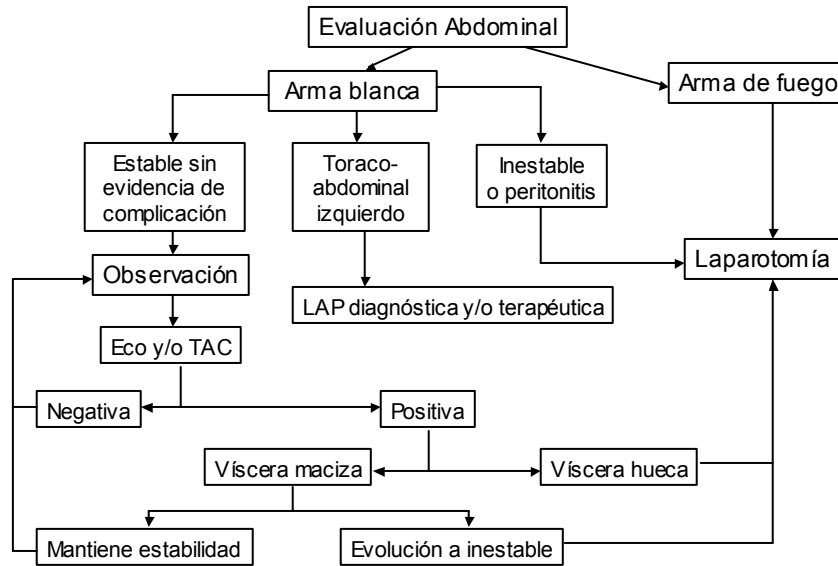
Evaluación Abdominal

Arma blanca

Arma de fuego

Estable sin evidencia de complicación

Toraco-abdominal izquierdo

Inestable o peritonitis

Laparotomía

Observación

LAP diagnóstica y/o terapéutica

Eco y/o TAC

Negativa

Positiva

Víscera maciza

Víscera hueca

Mantiene estabilidad

Evolución a inestable